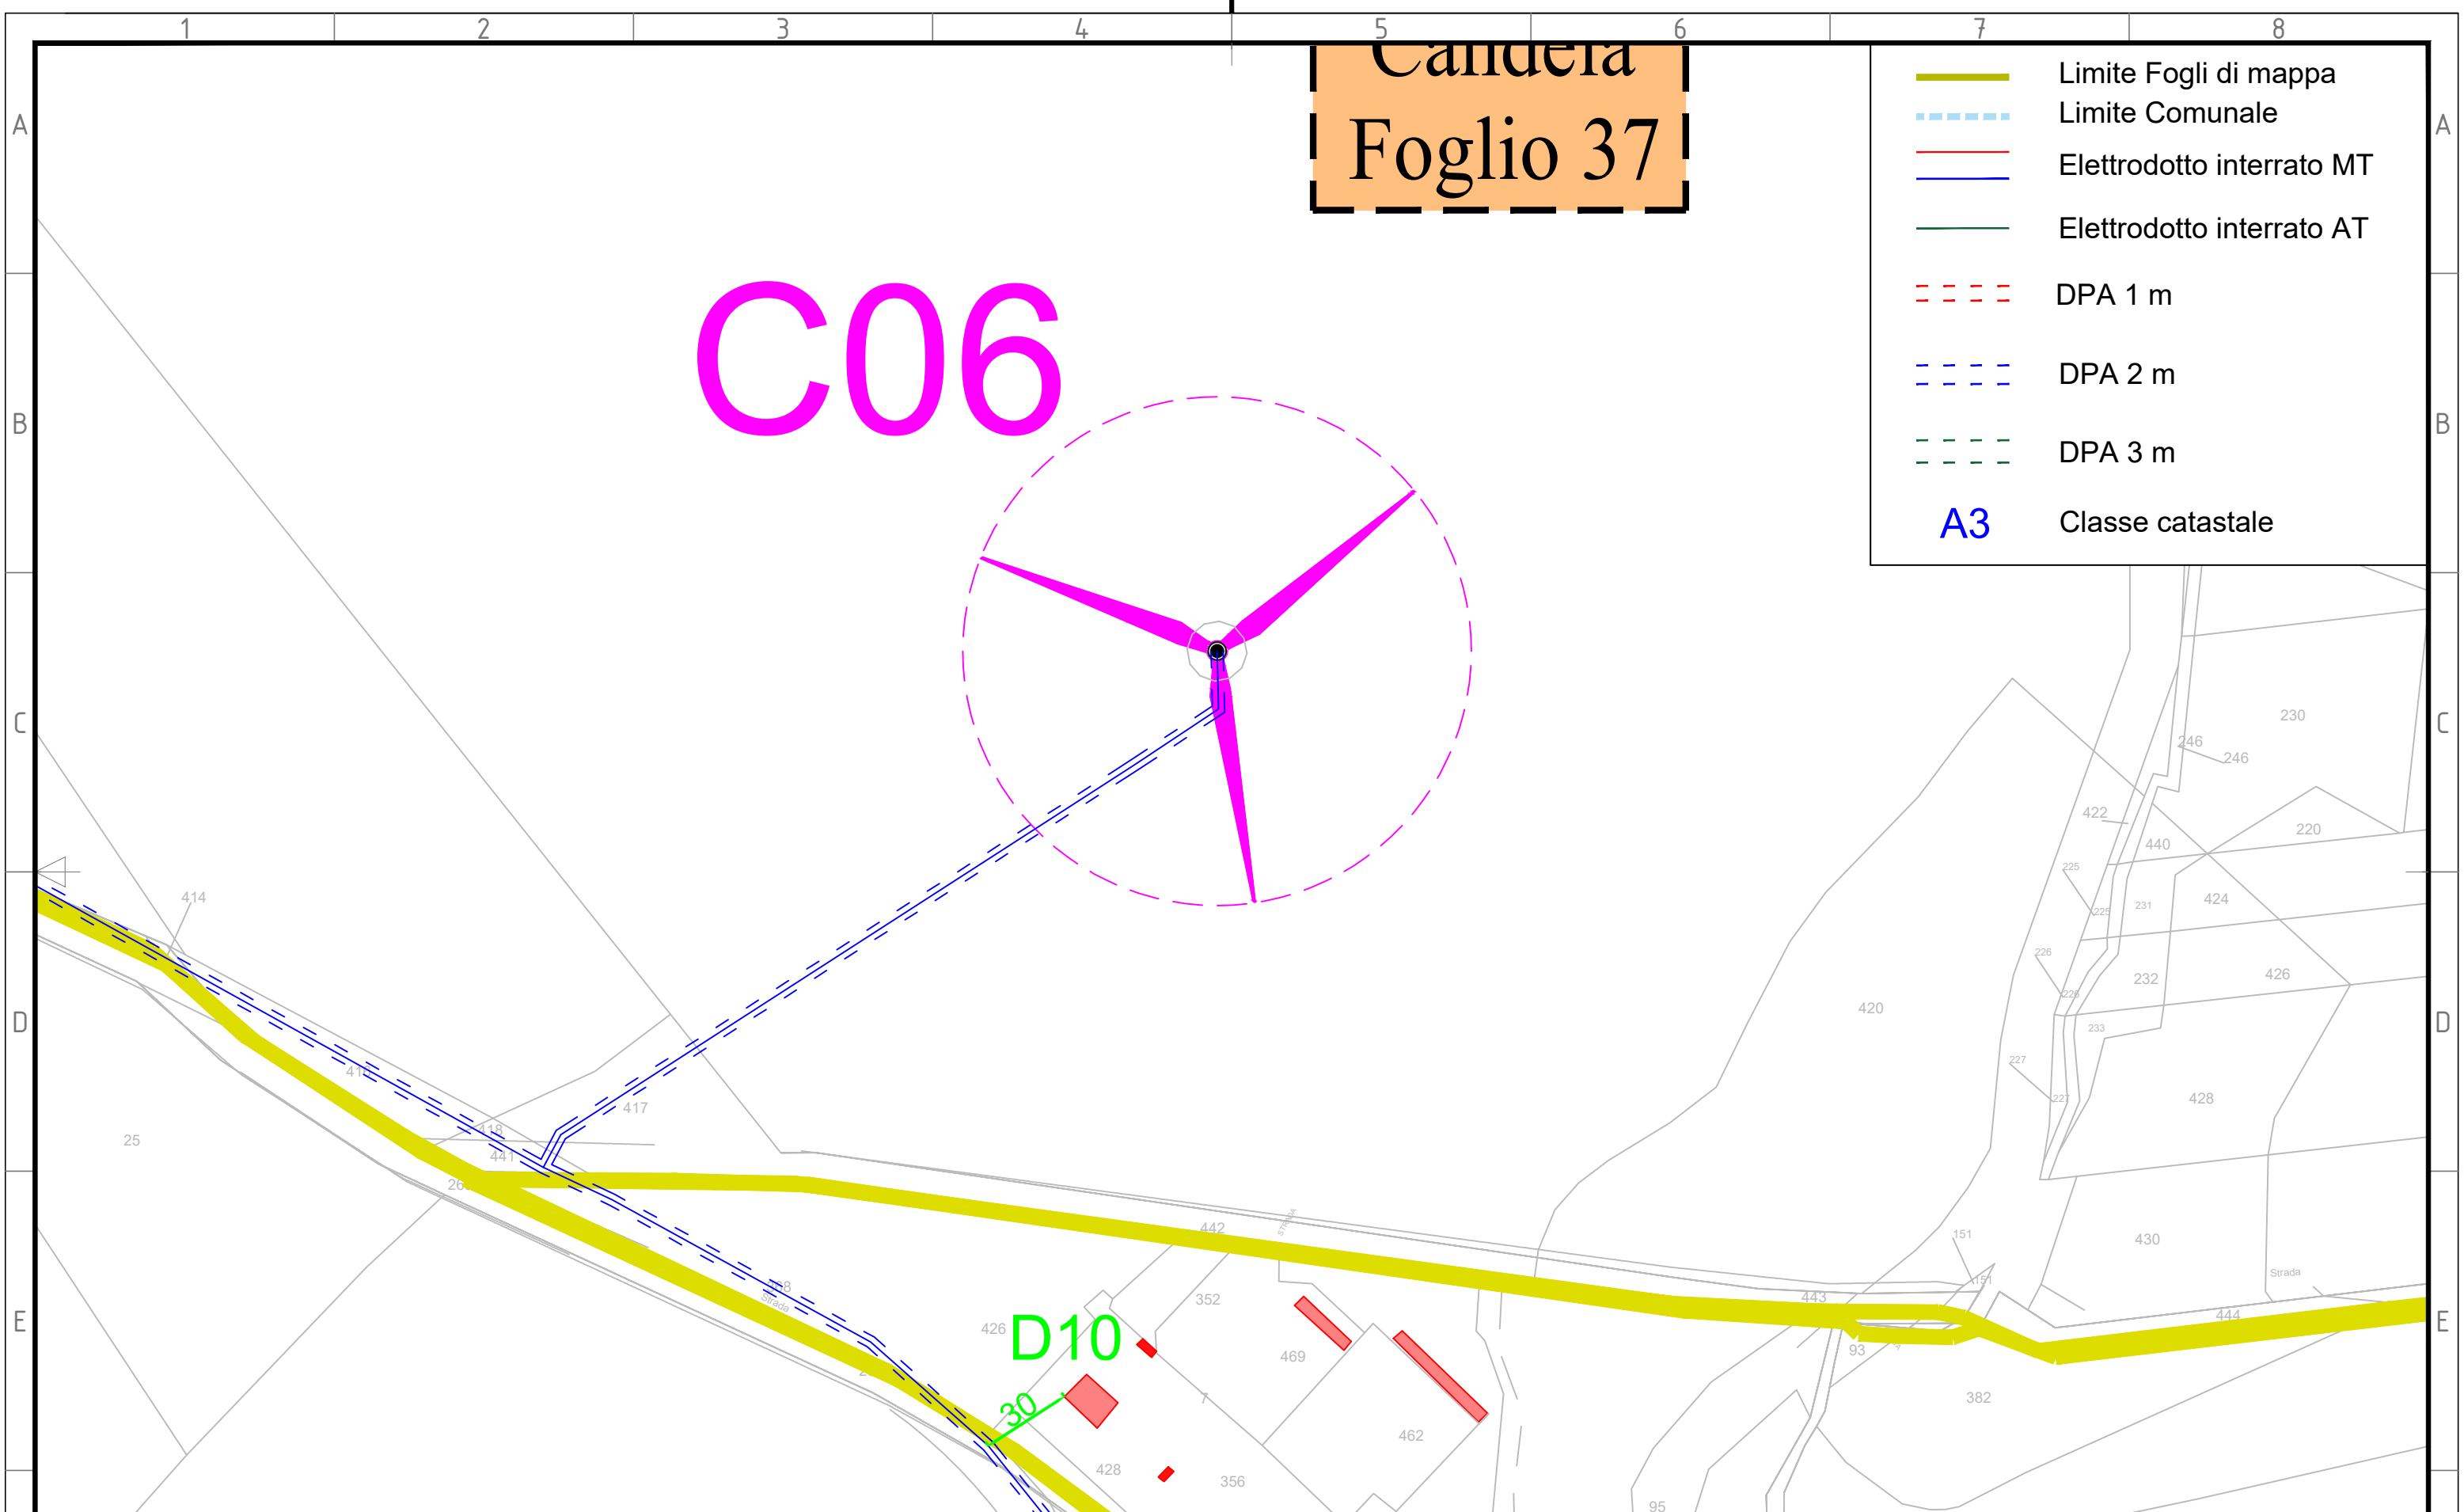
1 2 3 4 5 6 7 8

A B C D E

Candela
Foglio 37

Limite Fogli di mappa
Limite Comunale
Elettrodotto interrato MT
Elettrodotto interrato AT
DPA 1 m
DPA 2 m
DPA 3 m
A3 Classe catastale

C06

D10
30

414
415
25
417
418
441
26
442
352
469
426
428
356
462
443
93
382
95
444
430
Strada
151
420
428
426
232
424
440
220
422
230
246
246